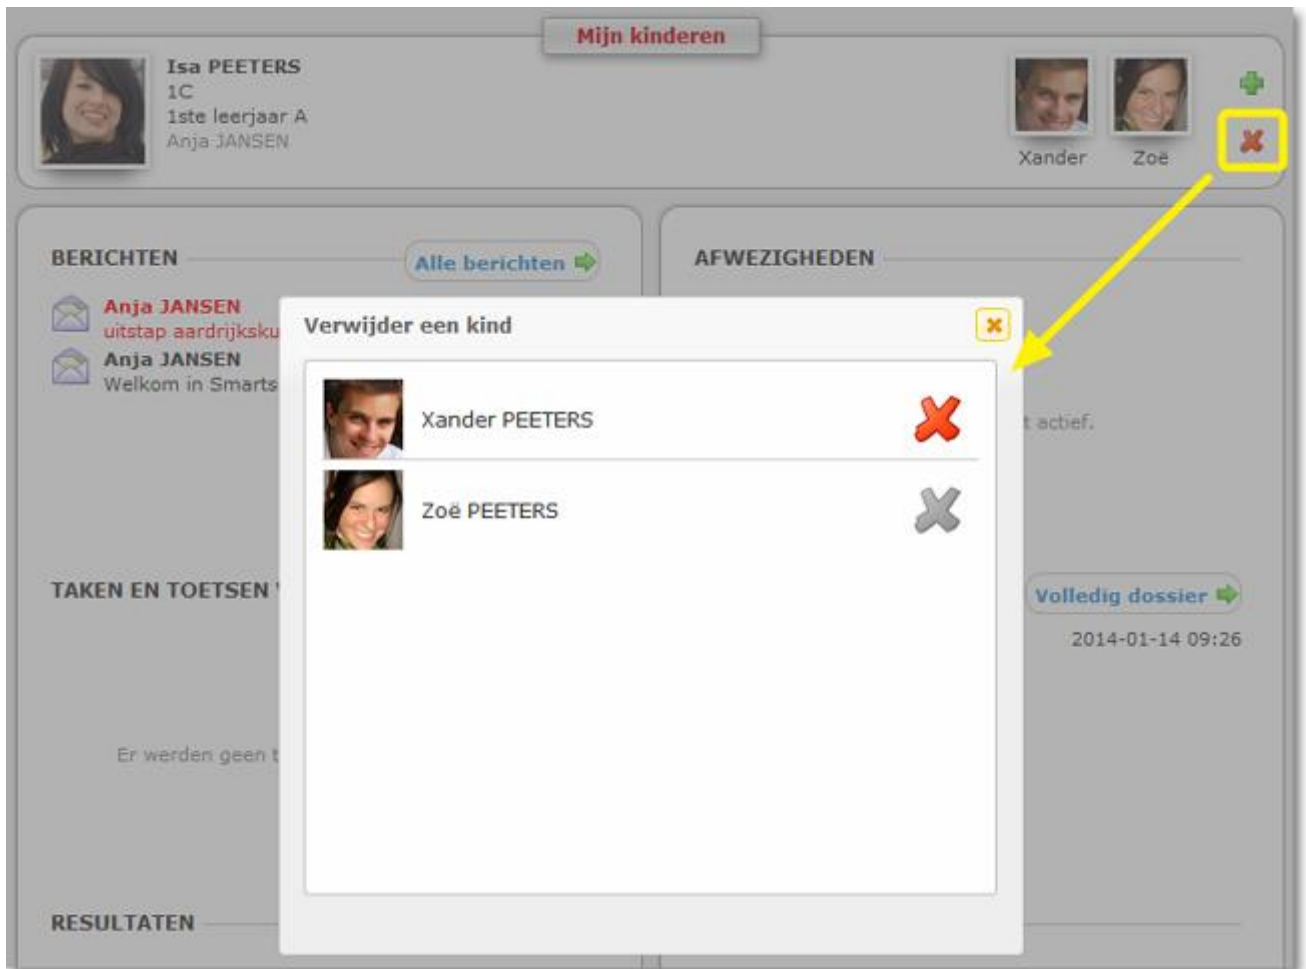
Mijn kinderen

Isa PEETERS
1C
1ste leerjaar A
Anja JANSEN

Xander Zoë

BERICHTEN

Alle berichten

Anja JANSEN
uitstap aardrijksku
Anja JANSEN
Welkom in Smarts

AFWEZIGHEDEN

t actief.

TAKEN EN TOETSEN

Er werden geen t

Volledig dossier

2014-01-14 09:26

RESULTATEN

Verwijder een kind

Xander PEETERS

Zoë PEETERS